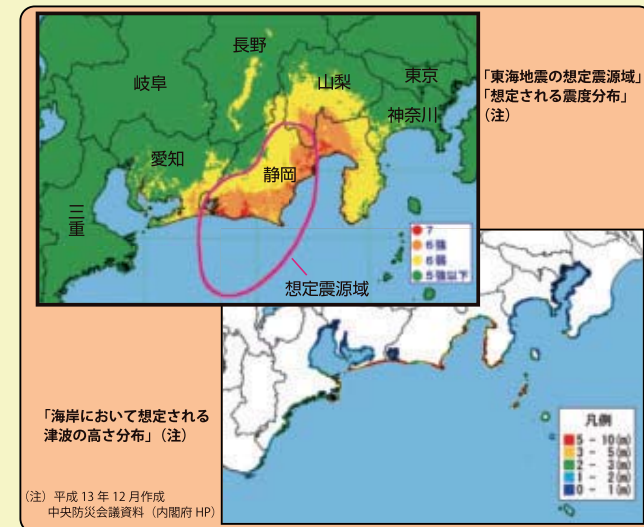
長野
岐阜
山梨
東京
神奈川
愛知
静岡
三重
7
6強
6弱
5強以下
想定震源域

「東海地震の想定震源域」「想定される震度分布」（注）

凡例
5 − 10 (m)
3 − 5 (m)
2 − 3 (m)
1 − 2 (m)
0 − 1 (m)

「海岸において想定される津波の高さ分布」（注）

（注）平成 13 年 12 月作成
中央防災会議資料（内閣府 HP）